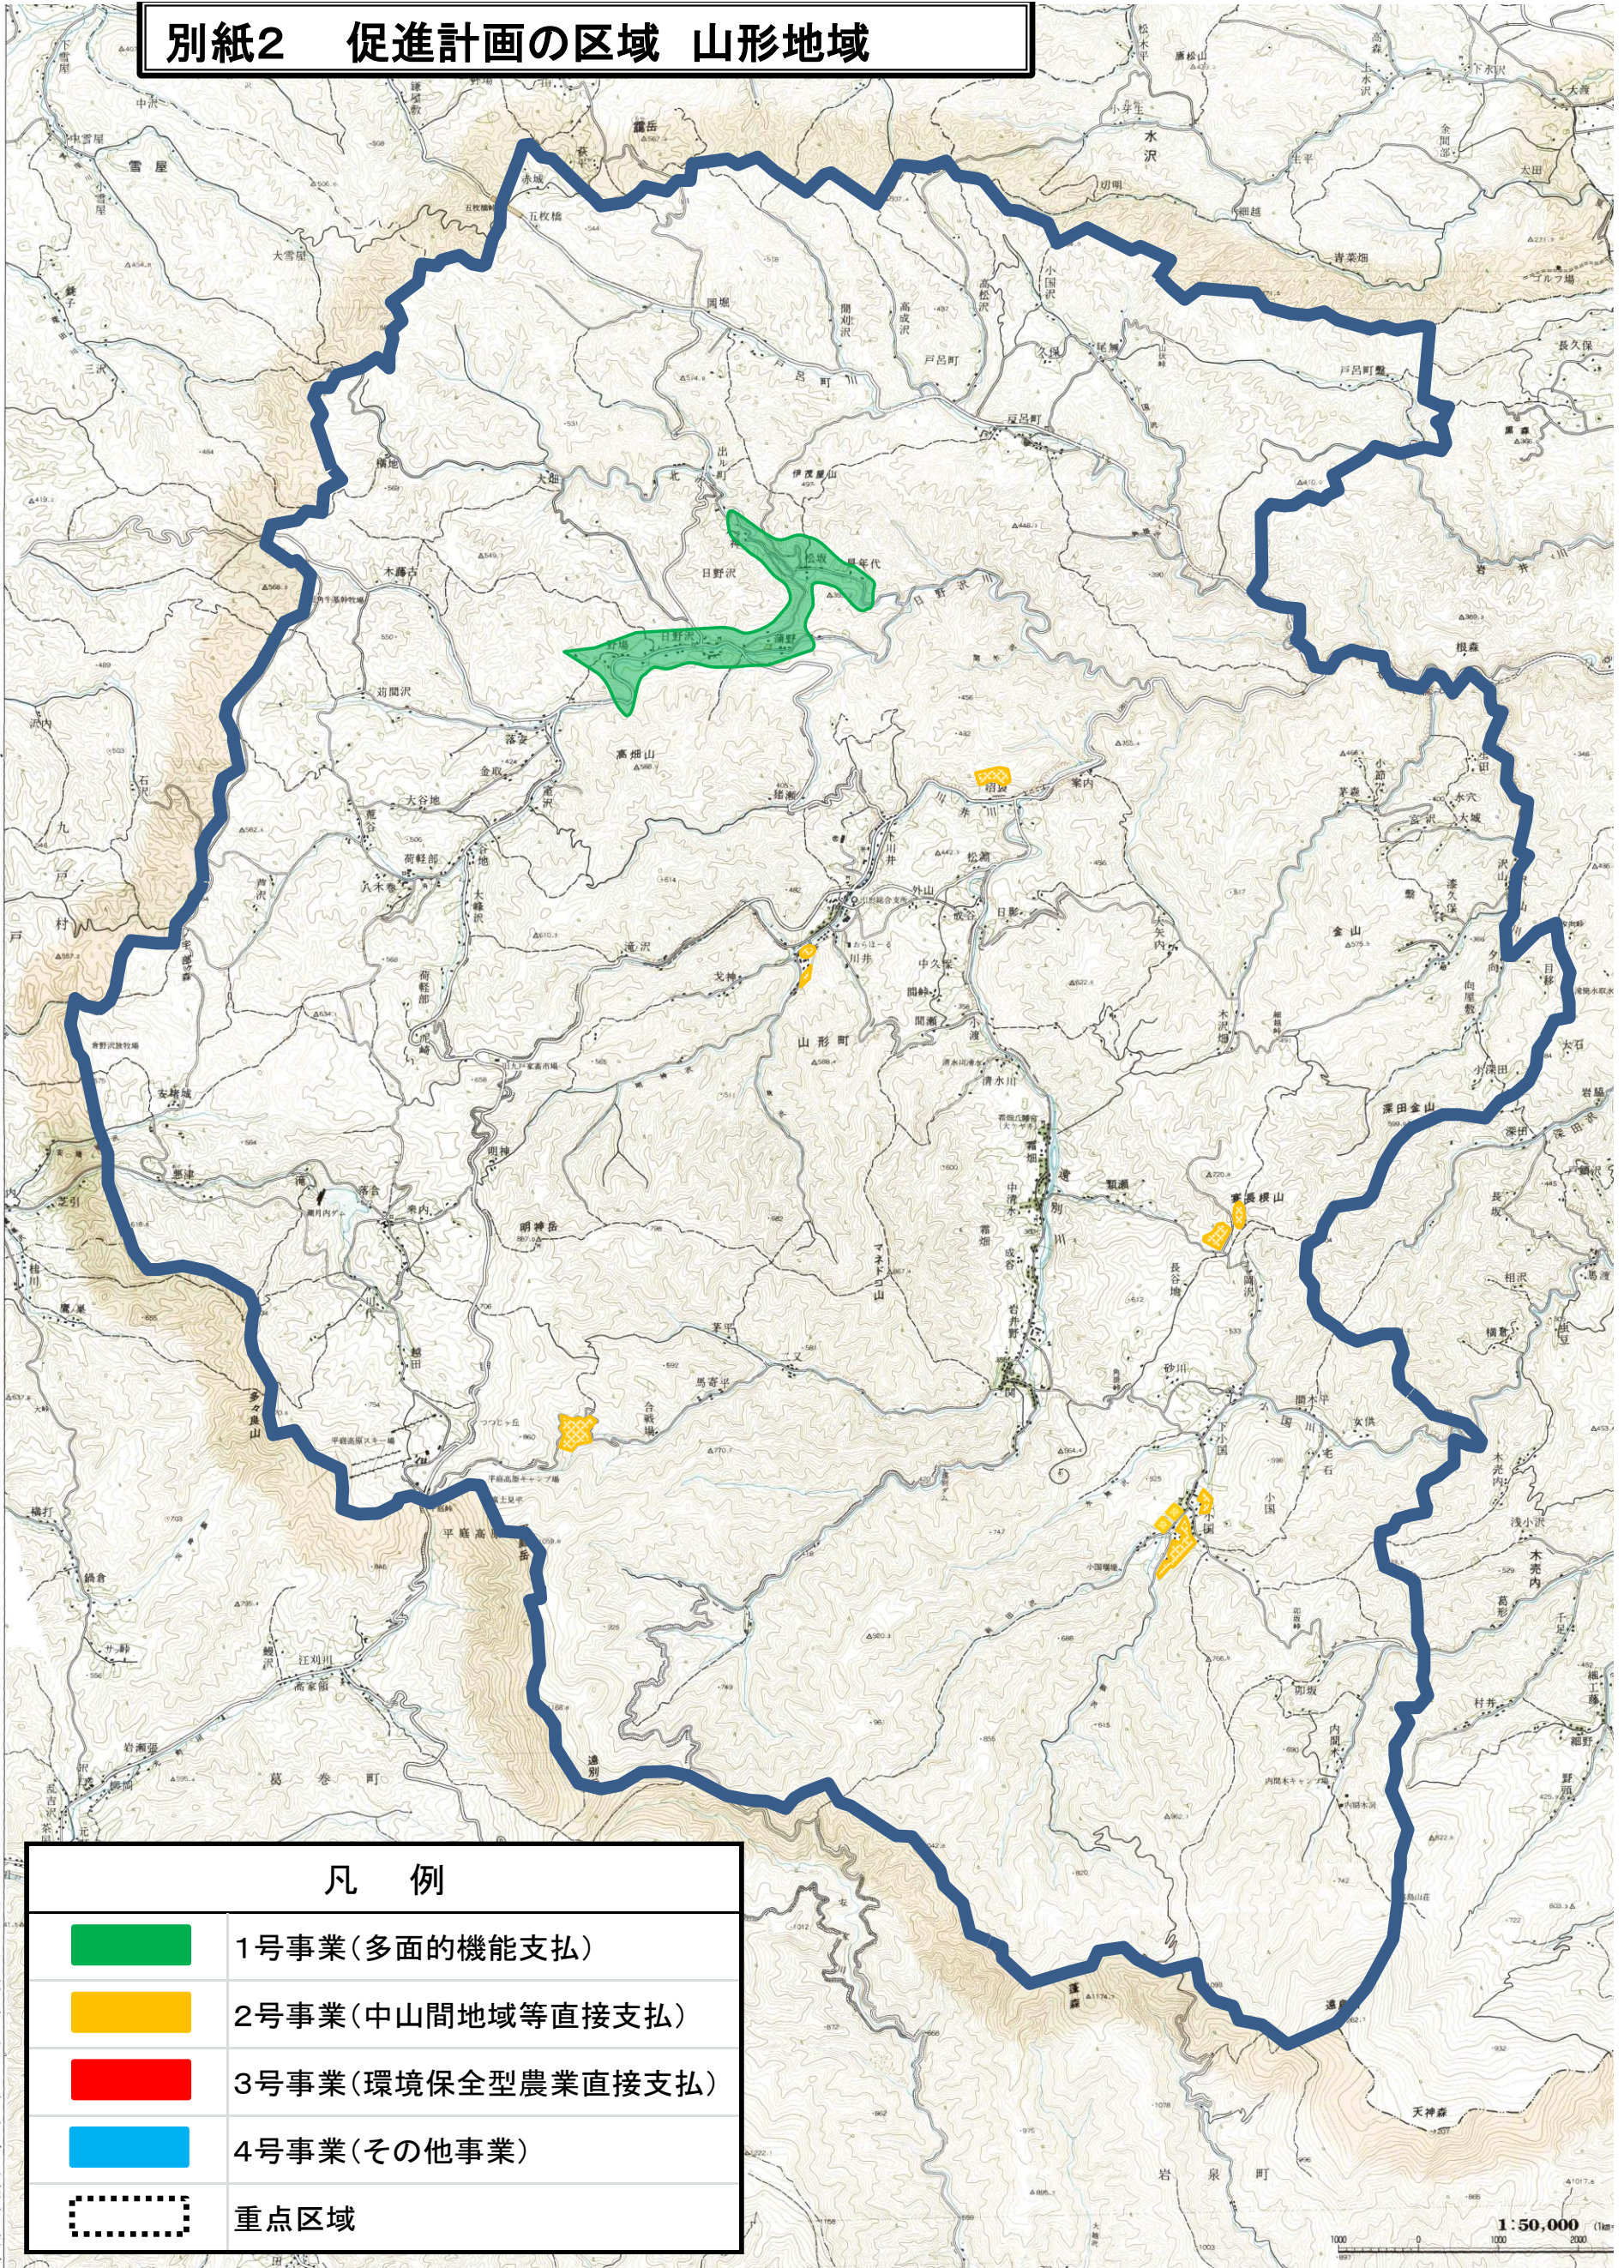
別紙２　促進計画の区域　山形地域

凡　例

| | |
|---|---|
| | 1号事業（多面的機能支払） |
| | 2号事業（中山間地域等直接支払） |
| | 3号事業（環境保全型農業直接支払） |
| | 4号事業（その他事業） |
| | 重点区域 |

山形町

1:50,000